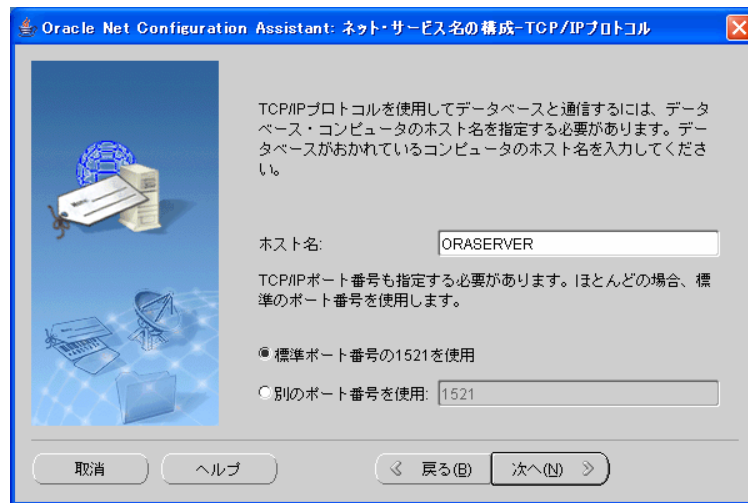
Oracle Net Configuration Assistant: ネット・サービス名の構成-TCP/IPプロトコル

TCP/IPプロトコルを使用してデータベースと通信するには、データベース・コンピュータのホスト名を指定する必要があります。データベースがおかれているコンピュータのホスト名を入力してください。

ホスト名: ORASERVER

TCP/IPポート番号も指定する必要があります。ほとんどの場合、標準のポート番号を使用します。

◉ 標準ポート番号の1521を使用

○ 別のポート番号を使用: 1521

取消 ヘルプ 《 戻る(B) 次へ(N) 》